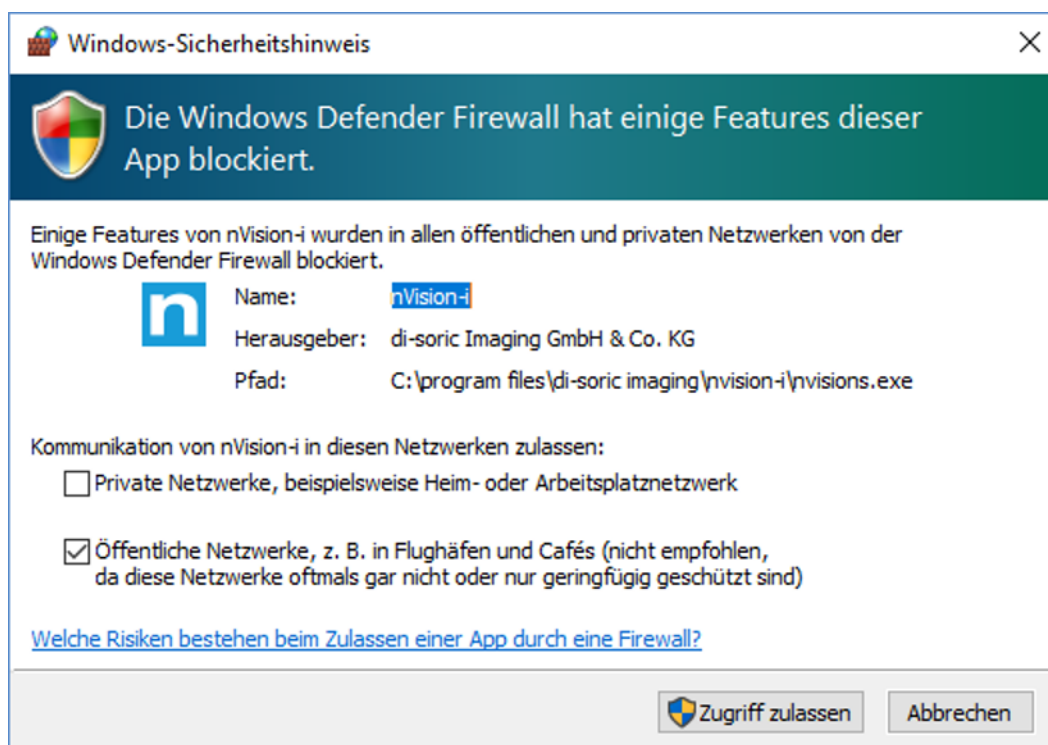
Windows-Sicherheitshinweis

Die Windows Defender Firewall hat einige Features dieser App blockiert.

Einige Features von nVision-i wurden in allen öffentlichen und privaten Netzwerken von der Windows Defender Firewall blockiert.

Name: nVision-i
Herausgeber: di-soric Imaging GmbH & Co. KG
Pfad: C:\program files\di-soric imaging\nvision-i\nvisions.exe

Kommunikation von nVision-i in diesen Netzwerken zulassen:

Private Netzwerke, beispielsweise Heim- oder Arbeitsplatznetzwerk

Öffentliche Netzwerke, z. B. in Flughäfen und Cafés (nicht empfohlen, da diese Netzwerke oftmals gar nicht oder nur geringfügig geschützt sind)

Welche Risiken bestehen beim Zulassen einer App durch eine Firewall?

Zugriff zulassen
Abbrechen